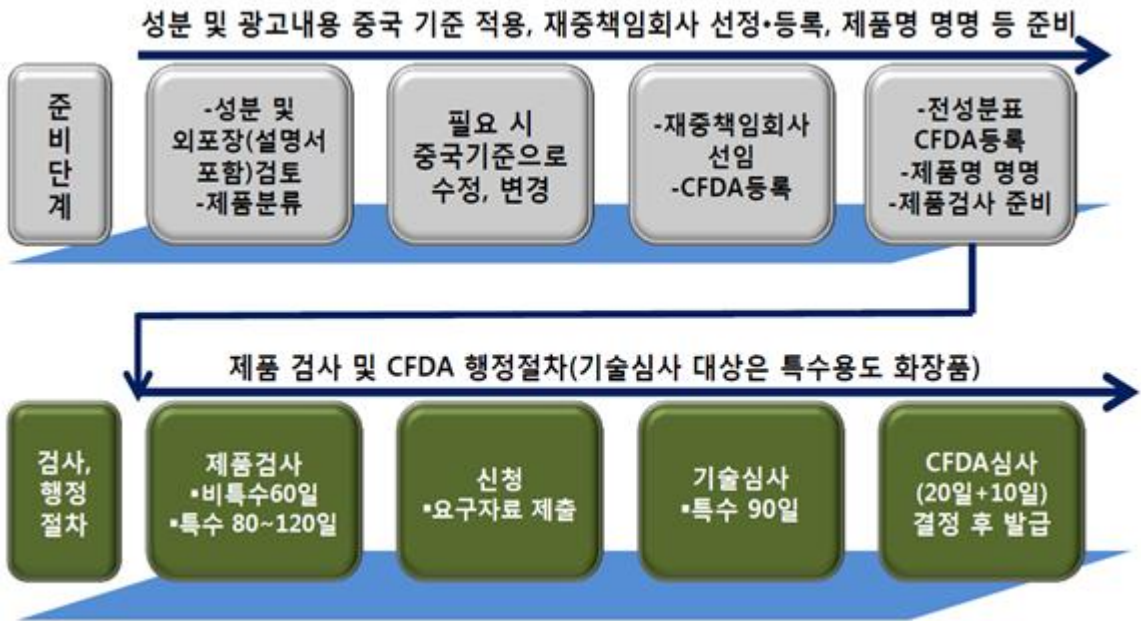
성분 및 광고내용 중국 기준 적용, 재중책임회사 선정•등록, 제품명 명명 등 준비

준비단계

-성분 및 외포장(설명서 포함)검토
-제품분류

필요 시 중국기준으로 수정, 변경

-재중책임회사 선임
-CFDA등록

-전성분표 CFDA등록
-제품명 명명
-제품검사 준비

제품 검사 및 CFDA 행정절차(기술심사 대상은 특수용도 화장품)

검사, 행정 절차

제품검사
•비특수60일
•특수 80~120일

신청
•요구자료 제출

기술심사
•특수 90일

CFDA심사
(20일+10일)
결정 후 발급